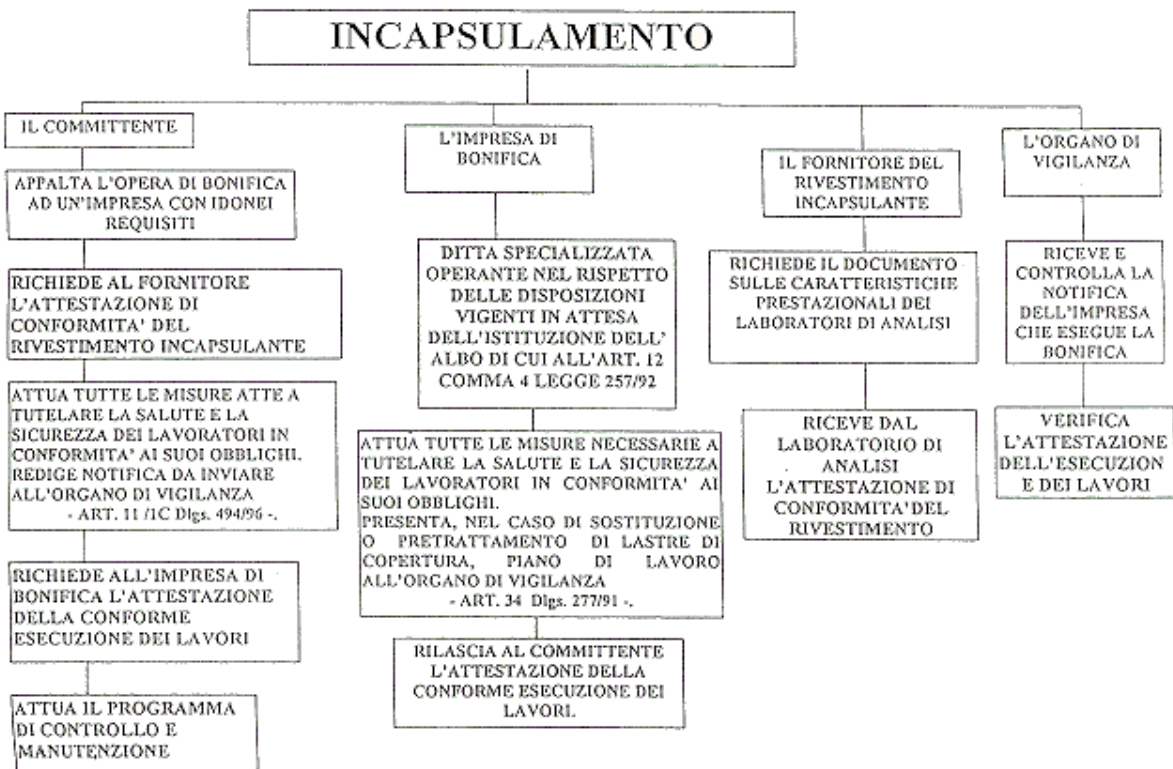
INCAPSULAMENTO

IL COMMITTENTE

APPALTA L'OPERA DI BONIFICA AD UN'IMPRESA CON IDONEI REQUISITI

RICHIEDE AL FORNITORE L'ATTESTAZIONE DI CONFORMITA' DEL RIVESTIMENTO INCAPSULANTE

ATTUA TUTTE LE MISURE ATTE A TUTELARE LA SALUTE E LA SICUREZZA DEI LAVORATORI IN CONFORMITA' AI SUOI OBBLIGHI. REDIGE NOTIFICA DA INVIARE ALL'ORGANO DI VIGILANZA - ART. 11 /1C Dlgs. 494/96 -.

RICHIEDE ALL'IMPRESA DI BONIFICA L'ATTESTAZIONE DELLA CONFORME ESECUZIONE DEI LAVORI

ATTUA IL PROGRAMMA DI CONTROLLO E MANUTENZIONE

L'IMPRESA DI BONIFICA

DITTA SPECIALIZZATA OPERANTE NEL RISPETTO DELLE DISPOSIZIONI VIGENTI IN ATTESA DELL'ISTITUZIONE DELL'ALBO DI CUI ALL'ART. 12 COMMA 4 LEGGE 257/92

ATTUA TUTTE LE MISURE NECESSARIE A TUTELARE LA SALUTE E LA SICUREZZA DEI LAVORATORI IN CONFORMITA' AI SUOI OBBLIGHI.
PRESENTA, NEL CASO DI SOSTITUZIONE O PRETRATTAMENTO DI LASTRE DI COPERTURA, PIANO DI LAVORO ALL'ORGANO DI VIGILANZA - ART. 34 Dlgs. 277/91 -.

RILASCIA AL COMMITTENTE L'ATTESTAZIONE DELLA CONFORME ESECUZIONE DEI LAVORI.

IL FORNITORE DEL RIVESTIMENTO INCAPSULANTE

RICHIEDE IL DOCUMENTO SULLE CARATTERISTICHE PRESTAZIONALI DEI LABORATORI DI ANALISI

RICEVE DAL LABORATORIO DI ANALISI L'ATTESTAZIONE DI CONFORMITA'DEL RIVESTIMENTO

L'ORGANO DI VIGILANZA

RICEVE E CONTROLLA LA NOTIFICA DELL'IMPRESA CHE ESEGUE LA BONIFICA

VERIFICA L'ATTESTAZIONE DELL'ESECUZIONE DEI LAVORI